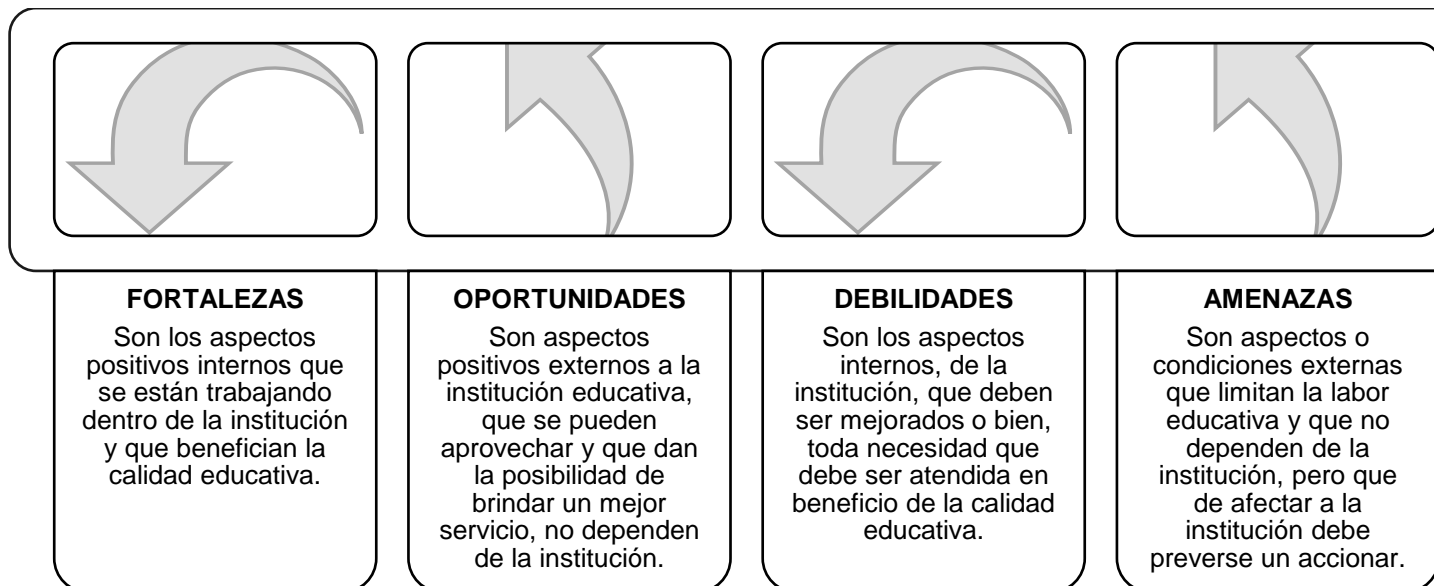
FORTALEZAS

Son los aspectos positivos internos que se están trabajando dentro de la institución y que benefician la calidad educativa.

OPORTUNIDADES

Son aspectos positivos externos a la institución educativa, que se pueden aprovechar y que dan la posibilidad de brindar un mejor servicio, no dependen de la institución.

DEBILIDADES

Son los aspectos internos, de la institución, que deben ser mejorados o bien, toda necesidad que debe ser atendida en beneficio de la calidad educativa.

AMENAZAS

Son aspectos o condiciones externas que limitan la labor educativa y que no dependen de la institución, pero que de afectar a la institución debe preverse un accionar.